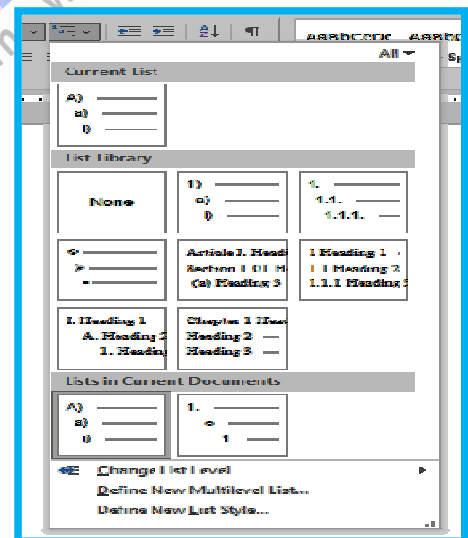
AaBbCcDc AaBbCc

All

Current List

A)
a)
i)

List Library

None

1)
a)
i)

1.
1.1.
1.1.1.

Article I. Head
Section 1.01 H
(a) Heading 3

1 Heading 1
1.1 Heading 2
1.1.1 Heading 3

I. Heading 1
A. Heading 2
1. Heading

Chapter 1 Hea
Heading 2
Heading 3

Lists in Current Documents

A)
a)
i)

1.
o
1

Change List Level

Define New Multilevel List...

Define New List Style...